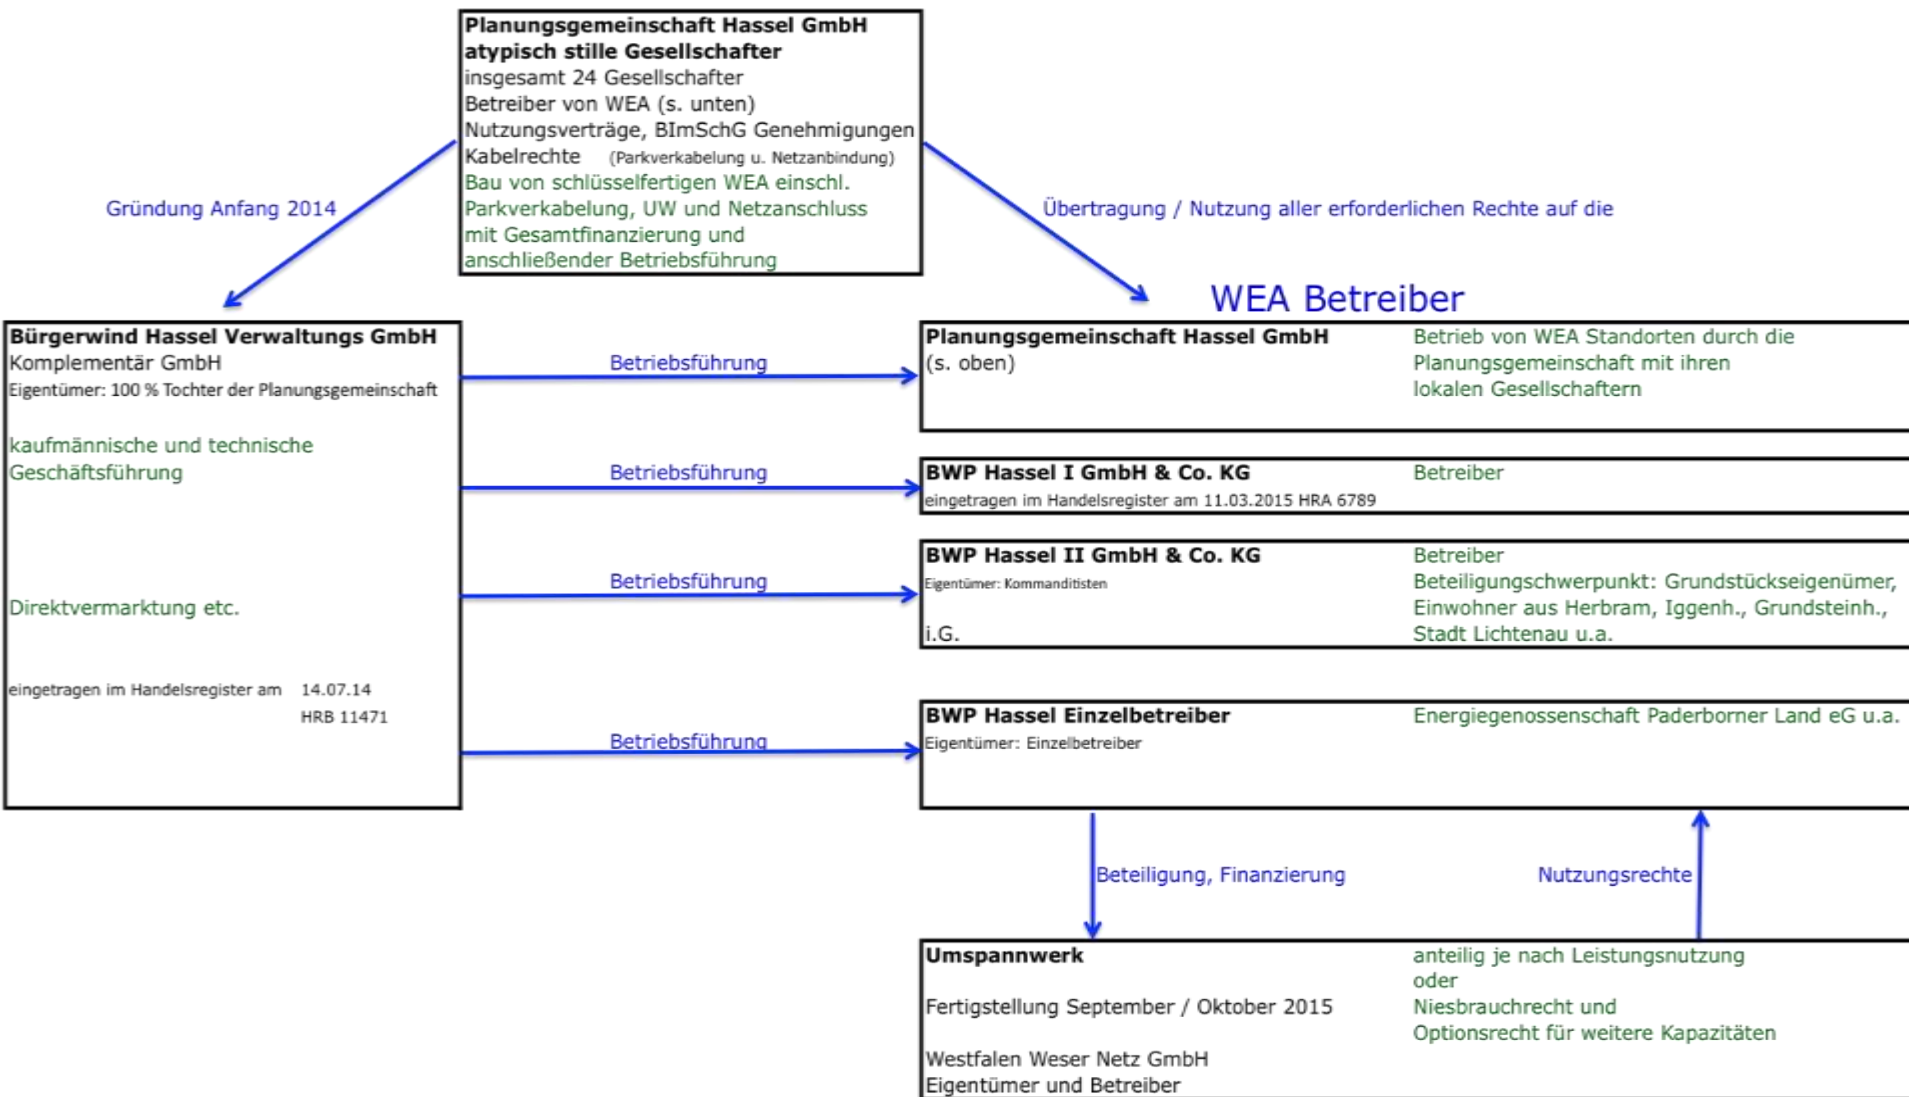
**Planungsgemeinschaft Hassel GmbH**
**atypisch stille Gesellschafter**
insgesamt 24 Gesellschafter
Betreiber von WEA (s. unten)
Nutzungsverträge, BImSchG Genehmigungen
Kabelrechte (Parkverkabelung u. Netzanbindung)
Bau von schlüsselfertigen WEA einschl. Parkverkabelung, UW und Netzanschluss mit Gesamtfinanzierung und anschließender Betriebsführung

Gründung Anfang 2014

Übertragung / Nutzung aller erforderlichen Rechte auf die

WEA Betreiber

**Bürgerwind Hassel Verwaltungs GmbH**
Komplementär GmbH
Eigentümer: 100 % Tochter der Planungsgemeinschaft

kaufmännische und technische Geschäftsführung

Direktvermarktung etc.

eingetragen im Handelsregister am 14.07.14
HRB 11471

Betriebsführung

Betriebsführung

Betriebsführung

Betriebsführung

**Planungsgemeinschaft Hassel GmbH**
(s. oben)

Betrieb von WEA Standorten durch die Planungsgemeinschaft mit ihren lokalen Gesellschaftern

**BWP Hassel I GmbH & Co. KG**
eingetragen im Handelsregister am 11.03.2015 HRA 6789

Betreiber

**BWP Hassel II GmbH & Co. KG**
Eigentümer: Kommanditisten
i.G.

Betreiber
Beteiligungschwerpunkt: Grundstückseigenümer, Einwohner aus Herbram, Iggenh., Grundsteinh., Stadt Lichtenau u.a.

**BWP Hassel Einzelbetreiber**
Eigentümer: Einzelbetreiber

Energiegenossenschaft Paderborner Land eG u.a.

Beteiligung, Finanzierung

Nutzungsrechte

**Umspannwerk**

Fertigstellung September / Oktober 2015

Westfalen Weser Netz GmbH
Eigentümer und Betreiber

anteilig je nach Leistungsnutzung
oder
Niesbrauchrecht und
Optionsrecht für weitere Kapazitäten